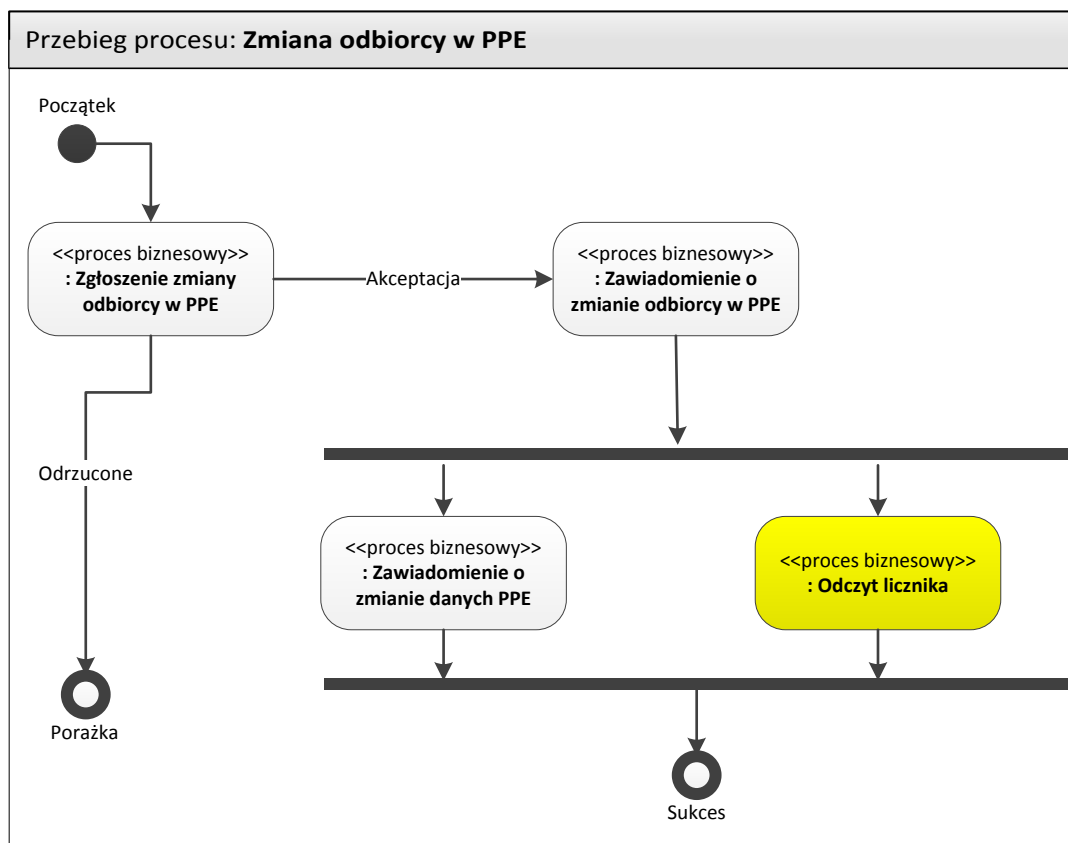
Przebieg procesu: **Zmiana odbiorcy w PPE**

Początek

<<proces biznesowy>>
**: Zgłoszenie zmiany odbiorcy w PPE**

Akceptacja

<<proces biznesowy>>
**: Zawiadomienie o zmianie odbiorcy w PPE**

Odrzucone

<<proces biznesowy>>
**: Zawiadomienie o zmianie danych PPE**

<<proces biznesowy>>
**: Odczyt licznika**

Porażka

Sukces